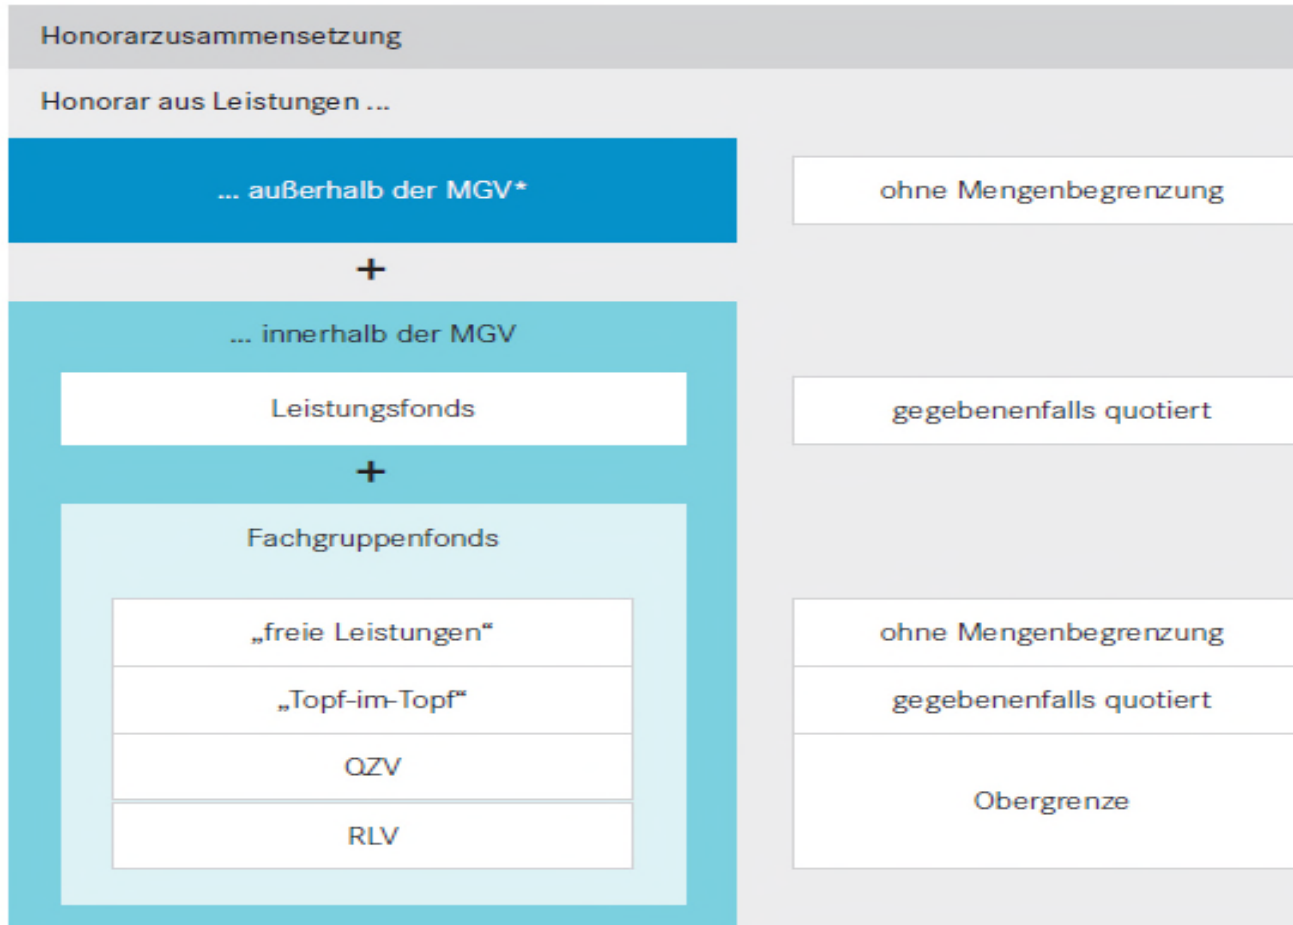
Honorarzusammensetzung

Honorar aus Leistungen ...

... außerhalb der MGV*

ohne Mengenbegrenzung

+

... innerhalb der MGV

Leistungsfonds

gegebenenfalls quotiert

+

Fachgruppenfonds

„freie Leistungen“

ohne Mengenbegrenzung

„Topf-im-Topf“

gegebenenfalls quotiert

QZV

RLV

Obergrenze